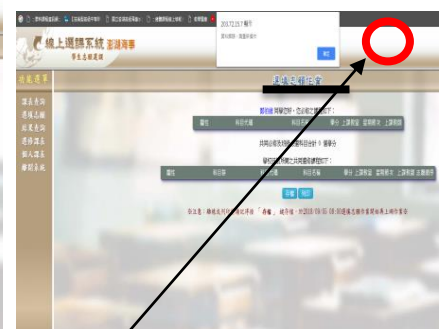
線上選課系統
學生志願選填

203.72.23.7 顯示

確定

功能選單

課表查詢
選課志願
加選查詢
選修課表
個人課表
離開系統

選填志願狀態

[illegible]

共同必修及特定專業科目合計：0 筆學分

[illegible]

| 屬性 | 科目代碼 | 科目名稱 | 學分 | 上課教室 | 星期節次 | 上課時間 |
|---|---|---|---|---|---|---|

| 屬性 | 科目代碼 | 科目名稱 | 學分 | 上課教室 | 星期節次 | 上課時間 |
|---|---|---|---|---|---|---|

存檔

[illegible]